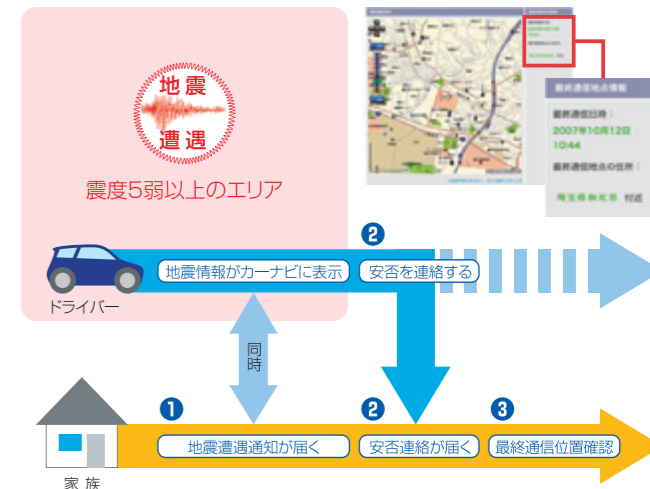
地震
遭遇

震度5弱以上のエリア

最終通信地点情報
最終通信日時：
2007年10月12日
10:44
最終通信地点の住所：
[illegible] 付近

ドライバー

地震情報がカーナビに表示

❷
安否を連絡する

同時

家族

❶
地震遭遇通知が届く

❷
安否連絡が届く

❸
最終通信位置確認